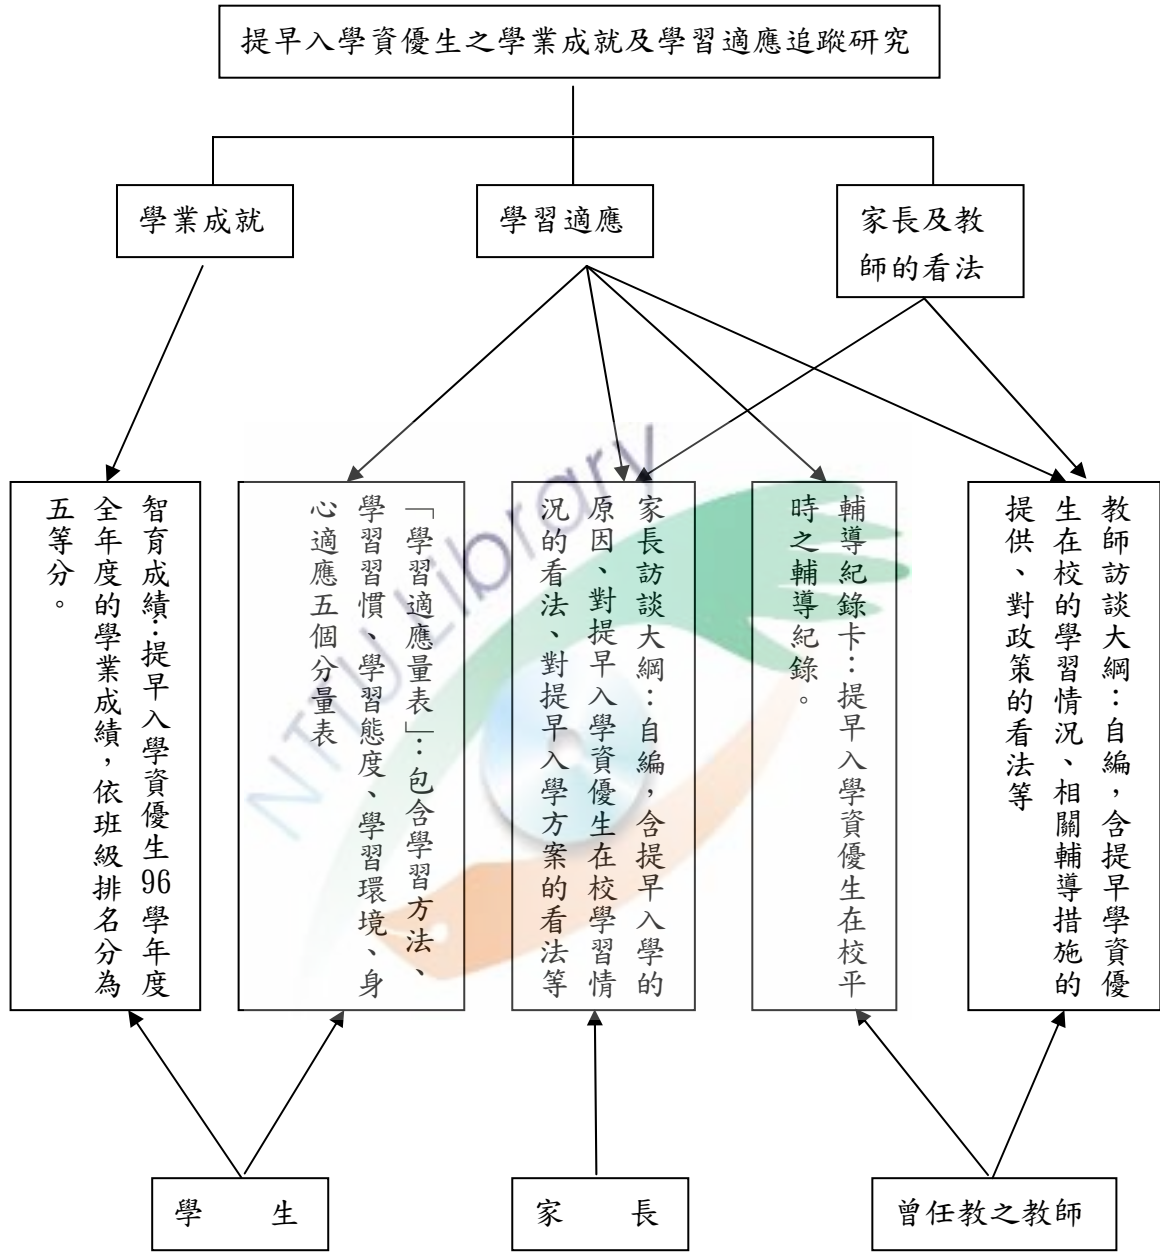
提早入學資優生之學業成就及學習適應追蹤研究

學業成就

學習適應

家長及教師的看法

智育成績：提早入學資優生96學年度全年度的學業成績，依班級排名分為五等分。

「學習適應量表」：包含學習方法、學習習慣、學習態度、學習環境、身心適應五個分量表

家長訪談大綱：自編，含提早入學的原因、對提早入學資優生在校學習情況的看法、對提早入學方案的看法等

輔導紀錄卡：提早入學資優生在校平時之輔導紀錄。

教師訪談大綱：自編，含提早學資優生在校的學習情況、相關輔導措施的提供、對政策的看法等

NTNU library

學　生

家　長

曾任教之教師